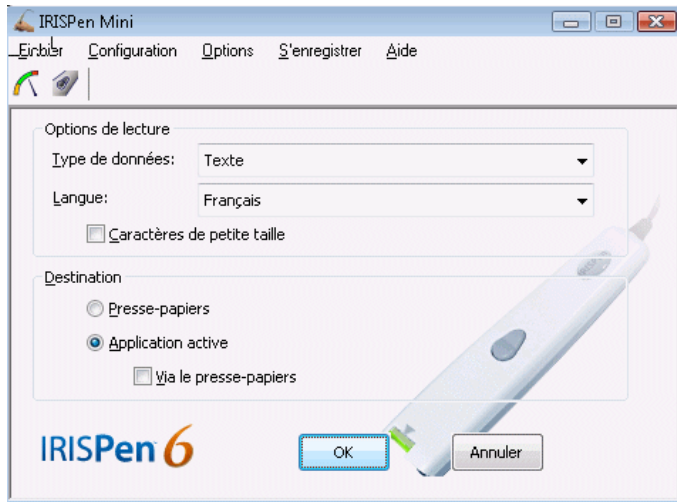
IRISPen Mini

Fichier Configuration Options S'enregistrer Aide

Options de lecture

Type de données: Texte

Langue: Français

Caractères de petite taille

Destination

Presse-papiers

Application active

Via le presse-papiers

IRISPen 6

OK

Annuler